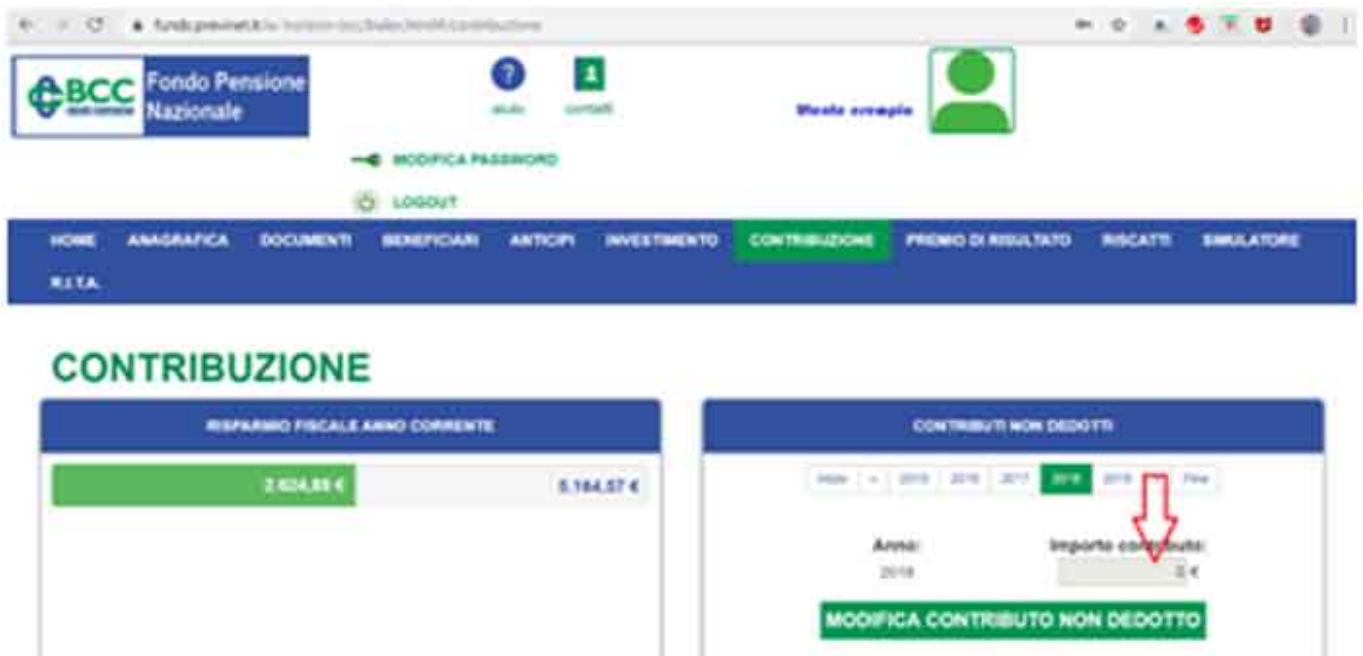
fondo.previnet.it/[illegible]

BCC Fondo Pensione Nazionale

aiuto contatti

Mario esempio

MODIFICA PASSWORD

LOGOUT

HOME ANAGRAFICA DOCUMENTI BENEFICIARI ANTICIPI INVESTIMENTO CONTRIBUZIONE PREMIO DI RISULTATO RISCATTI SIMULATORE R.I.T.A.

CONTRIBUZIONE

RISPARMIO FISCALE ANNO CORRENTE

2.624,89 €

5.164,57 €

CONTRIBUTI NON DEDOTTI

Inizio « 2015 2016 2017 2018 2019 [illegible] Fine

Anno:
2018

Importo contributo:
0 €

MODIFICA CONTRIBUTO NON DEDOTTO